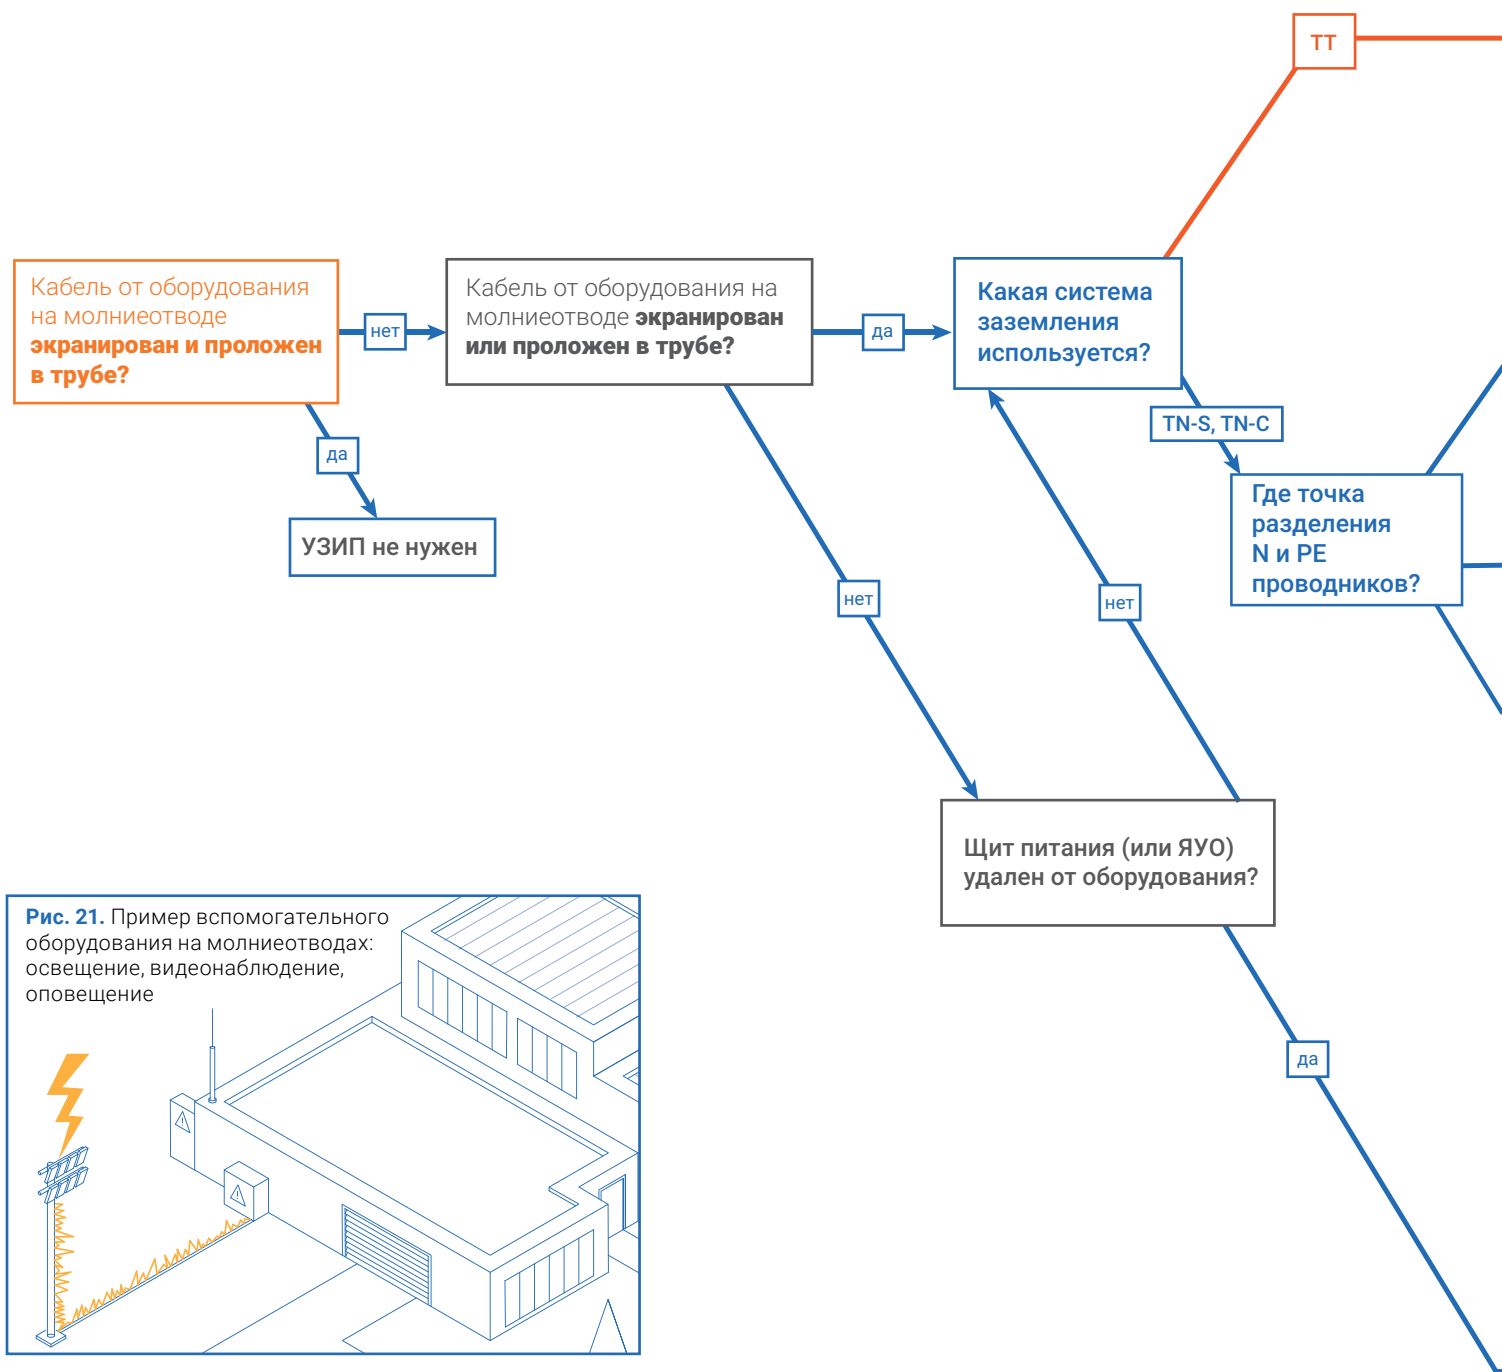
TT

Кабель от оборудования на молниеотводе **экранирован и проложен в трубе?**

нет

Кабель от оборудования на молниеотводе **экранирован или проложен в трубе?**

да

Какая система заземления используется?

да

УЗИП не нужен

TN-S, TN-C

Где точка разделения N и PE проводников?

нет

нет

Щит питания (или ЯУО) удален от оборудования?

да

**Рис. 21.** Пример вспомогательного оборудования на молниеотводах: освещение, видеонаблюдение, оповещение